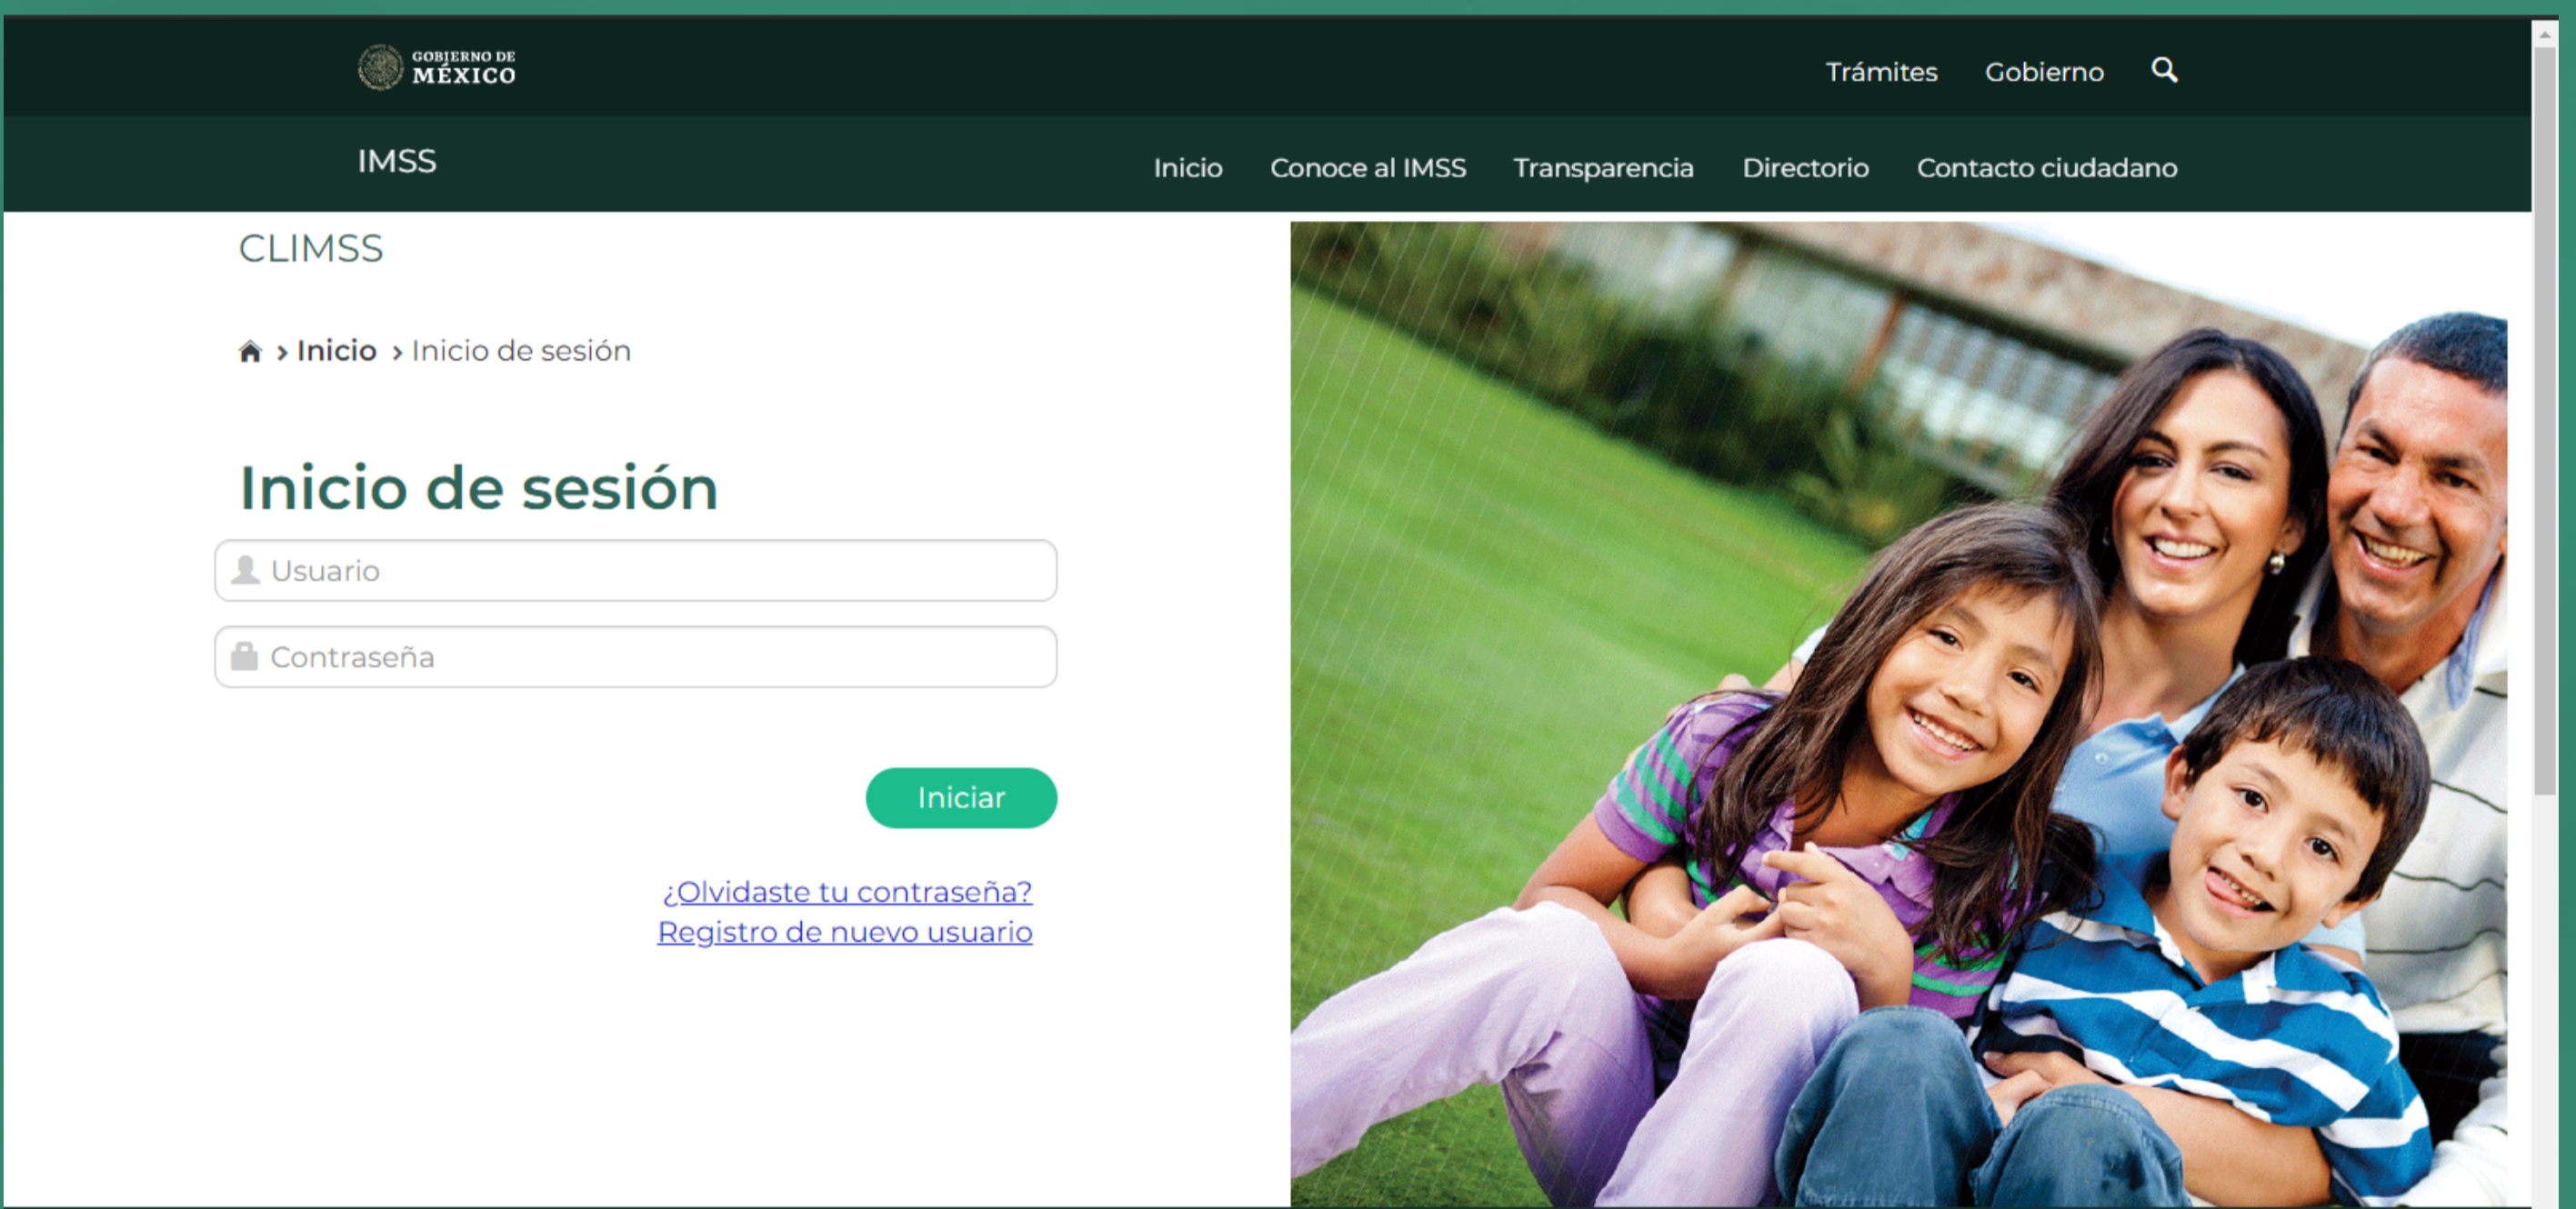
GOBIERNO DE MÉXICO

Trámites Gobierno

IMSS

Inicio Conoce al IMSS Transparencia Directorio Contacto ciudadano

CLIMSS

› Inicio › Inicio de sesión

Inicio de sesión

Usuario

Contraseña

Iniciar

¿Olvidaste tu contraseña?
Registro de nuevo usuario